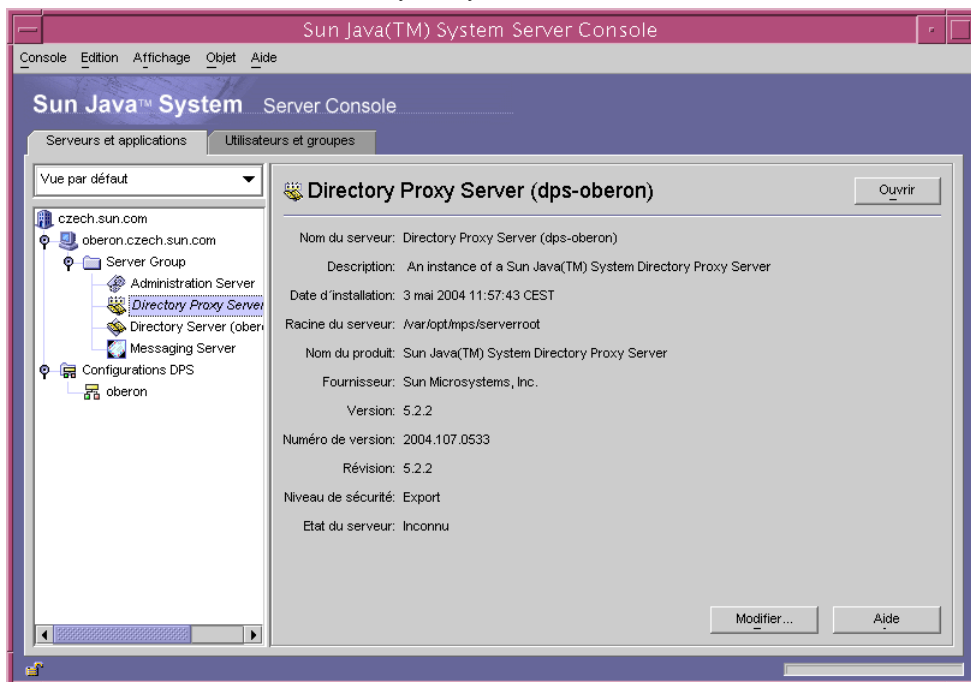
Sun Java(TM) System Server Console

Console Edition Affichage Objet Aide

Sun Java™ System Server Console

Serveurs et applications | Utilisateurs et groupes

Vue par défaut

czech.sun.com
oberon.czech.sun.com
Server Group
Administration Server
Directory Proxy Server
Directory Server (ober
Messaging Server
Configurations DPS
oberon

Directory Proxy Server (dps-oberon)

Ouvrir

Nom du serveur: Directory Proxy Server (dps-oberon)

Description: An instance of a Sun Java(TM) System Directory Proxy Server

Date d'installation: 3 mai 2004 11:57:43 CEST

Racine du serveur: /var/opt/mps/serverroot

Nom du produit: Sun Java(TM) System Directory Proxy Server

Fournisseur: Sun Microsystems, Inc.

Version: 5.2.2

Numéro de version: 2004.107.0533

Révision: 5.2.2

Niveau de sécurité: Export

Etat du serveur: Inconnu

Modifier...

Aide